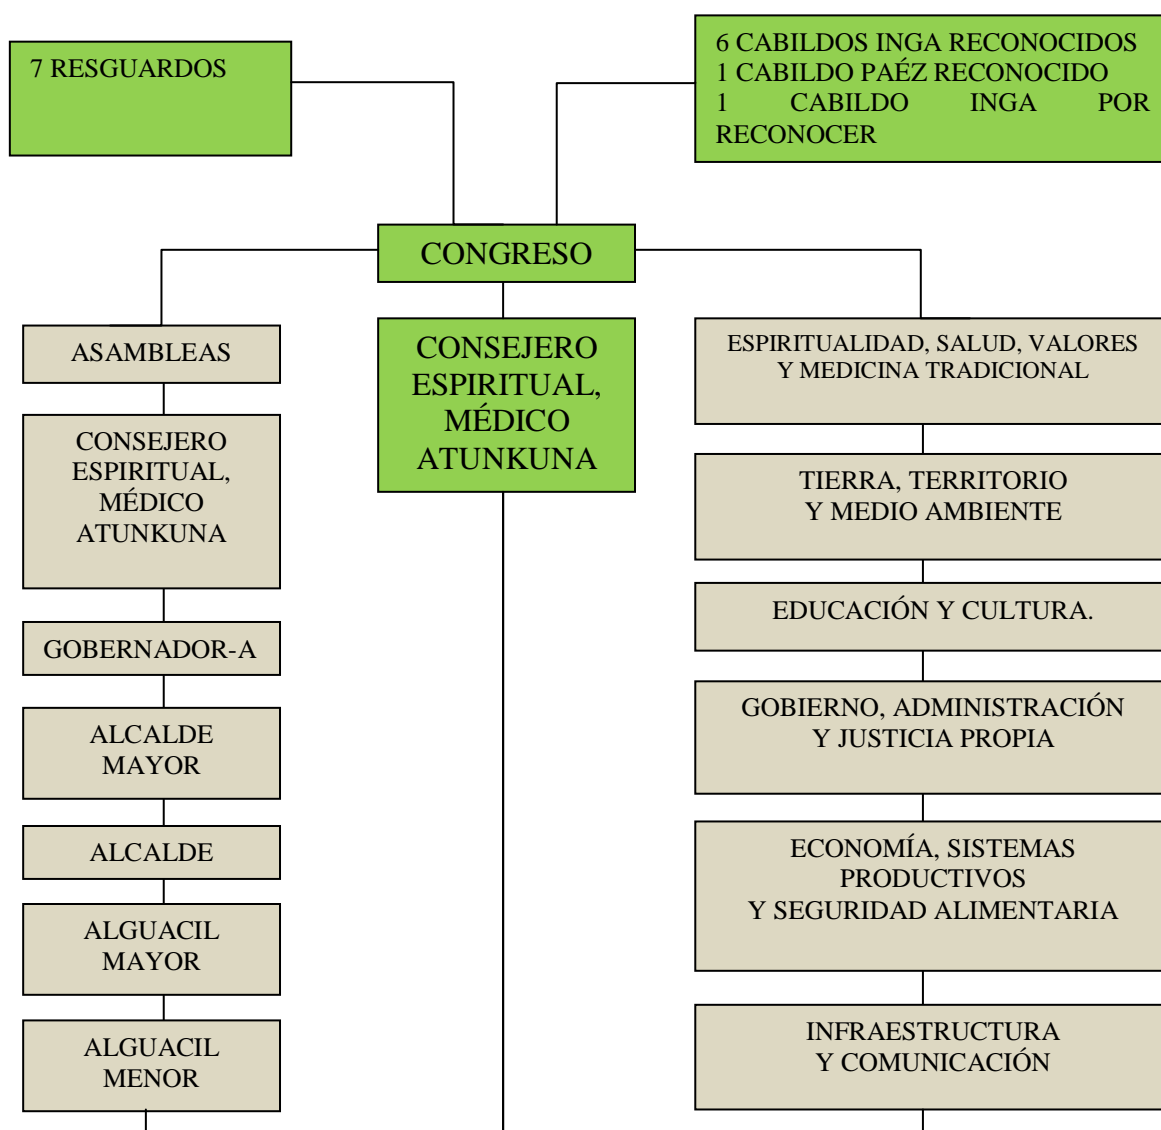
7 RESGUARDOS

6 CABILDOS INGA RECONOCIDOS
1 CABILDO PAÉZ RECONOCIDO
1 CABILDO INGA POR RECONOCER

CONGRESO

ASAMBLEAS

CONSEJERO ESPIRITUAL, MÉDICO ATUNKUNA

GOBERNADOR-A

ALCALDE MAYOR

ALCALDE

ALGUACIL MAYOR

ALGUACIL MENOR

CONSEJERO ESPIRITUAL, MÉDICO ATUNKUNA

ESPIRITUALIDAD, SALUD, VALORES Y MEDICINA TRADICIONAL

TIERRA, TERRITORIO Y MEDIO AMBIENTE

EDUCACIÓN Y CULTURA.

GOBIERNO, ADMINISTRACIÓN Y JUSTICIA PROPIA

ECONOMÍA, SISTEMAS PRODUCTIVOS Y SEGURIDAD ALIMENTARIA

INFRAESTRUCTURA Y COMUNICACIÓN